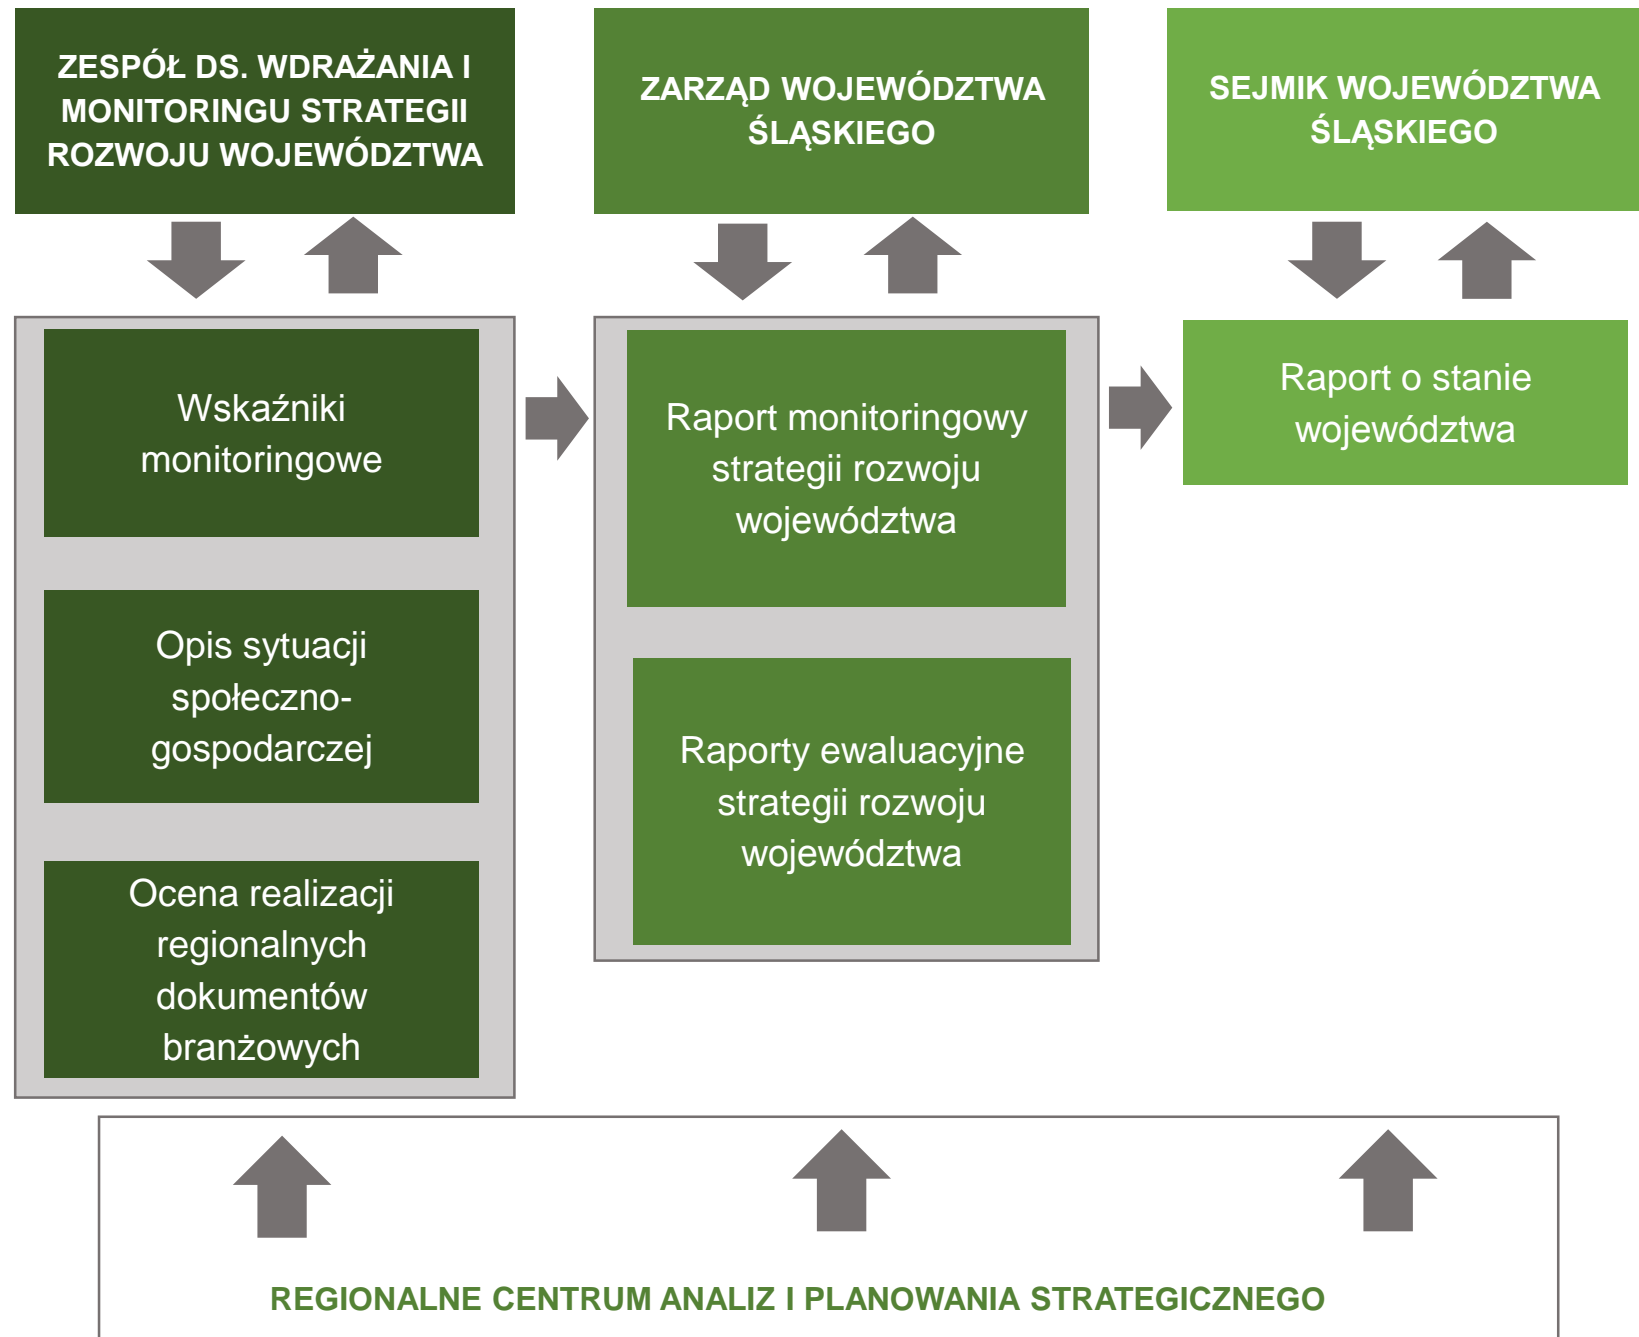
ZESPÓŁ DS. WDRAŻANIA I MONITORINGU STRATEGII ROZWOJU WOJEWÓDZTWA

ZARZĄD WOJEWÓDZTWA ŚLĄSKIEGO

SEJMIK WOJEWÓDZTWA ŚLĄSKIEGO

Wskaźniki monitoringowe

Opis sytuacji społeczno-gospodarczej

Ocena realizacji regionalnych dokumentów branżowych

Raport monitoringowy strategii rozwoju województwa

Raporty ewaluacyjne strategii rozwoju województwa

Raport o stanie województwa

REGIONALNE CENTRUM ANALIZ I PLANOWANIA STRATEGICZNEGO